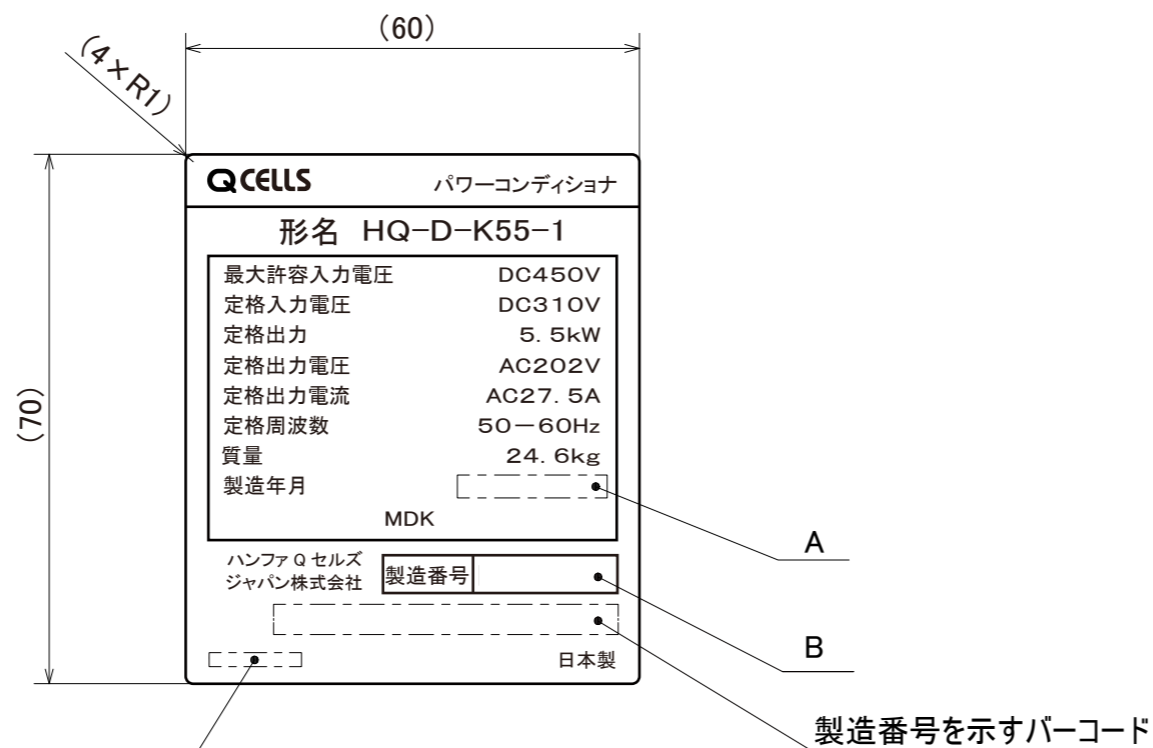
(60)

(4×R1)

(70)

QCELLS パワーコンディショナ

形名 HQ-D-K55-1

| | |
|---|---|
| 最大許容入力電圧 | DC450V |
| 定格入力電圧 | DC310V |
| 定格出力 | 5.5kW |
| 定格出力電圧 | AC202V |
| 定格出力電流 | AC27.5A |
| 定格周波数 | 50−60Hz |
| 質量 | 24.6kg |
| 製造年月 | |

MDK

ハンファＱセルズ
ジャパン株式会社

製造番号

日本製

A

B

製造番号を示すバーコード